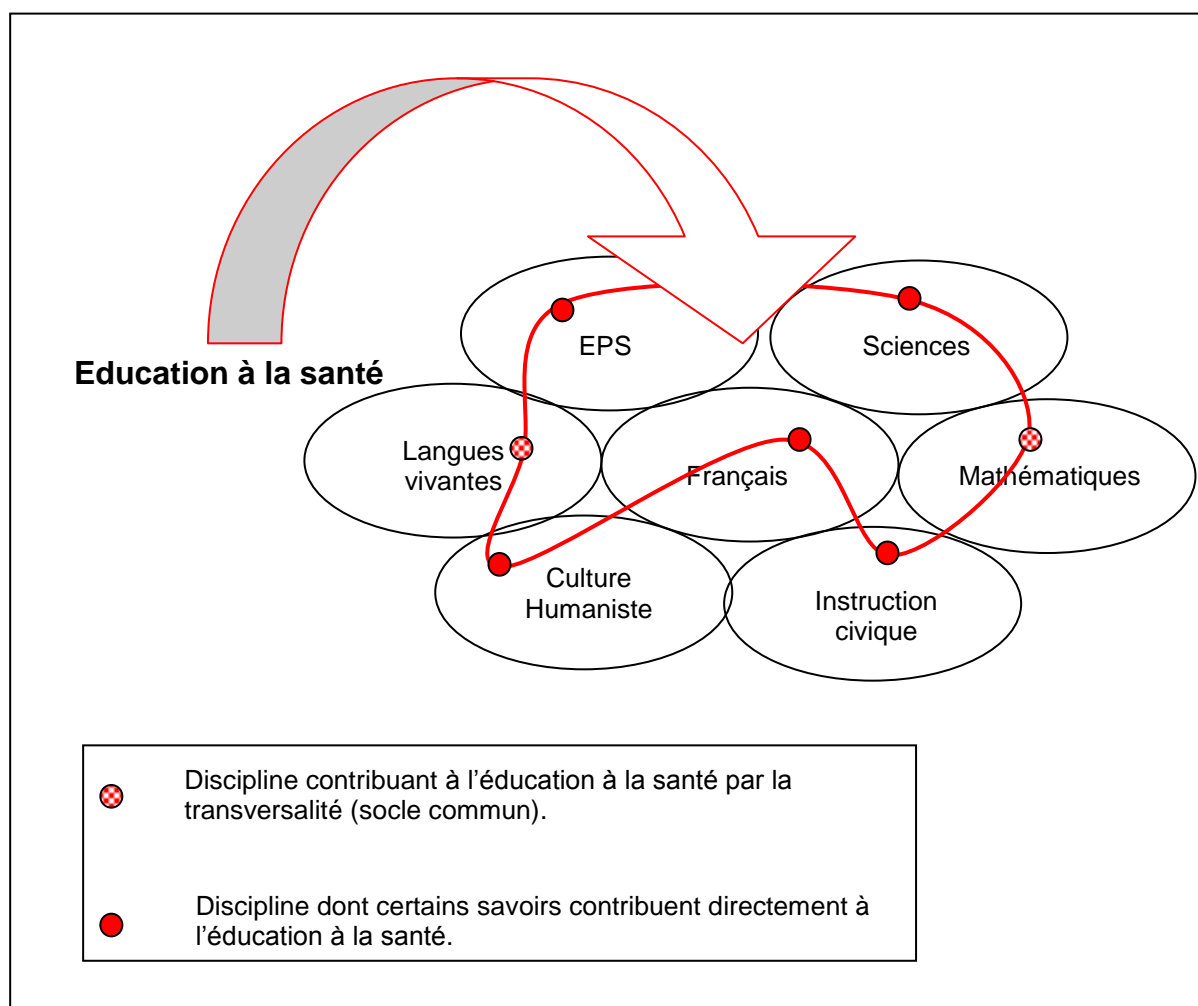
Education à la santé

EPS

Sciences

Langues vivantes

Français

Mathématiques

Culture Humaniste

Instruction civique

Discipline contribuant à l’éducation à la santé par la transversalité (socle commun).

Discipline dont certains savoirs contribuent directement à l’éducation à la santé.